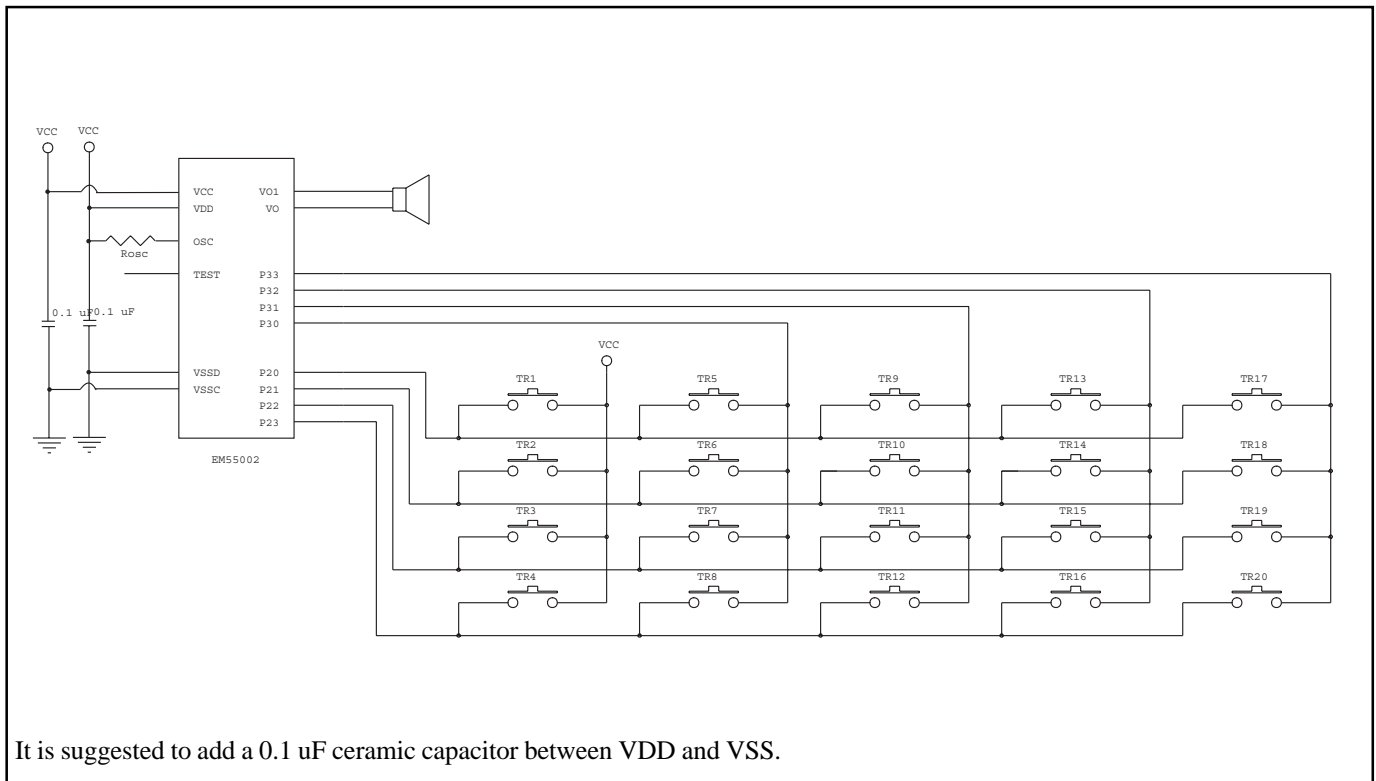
VCC VCC

VCC
VDD
OSC
Rosc
TEST

VO1
VO
P33
P32
P31
P30

0.1 uF 0.1 uF

VSSD
VSSC

P20
P21
P22
P23

EM55002

VCC

TR1 TR5 TR9 TR13 TR17
TR2 TR6 TR10 TR14 TR18
TR3 TR7 TR11 TR15 TR19
TR4 TR8 TR12 TR16 TR20

It is suggested to add a 0.1 uF ceramic capacitor between VDD and VSS.